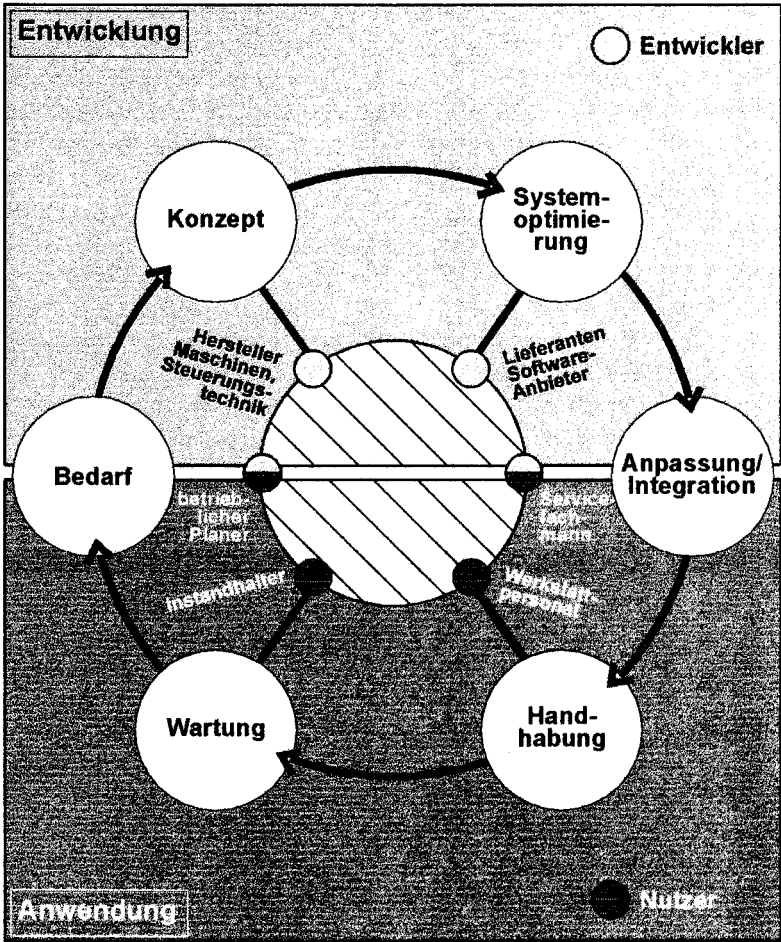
Entwicklung

Entwickler

Konzept

Systemoptimierung

Hersteller Maschinen, Steuerungstechnik

Lieferanten Software-Anbieter

Bedarf

Anpassung/ Integration

betrieblicher Planer

Servicetechniker

Instandhalter

Werkstattpersonal

Wartung

Handhabung

Anwendung

Nutzer